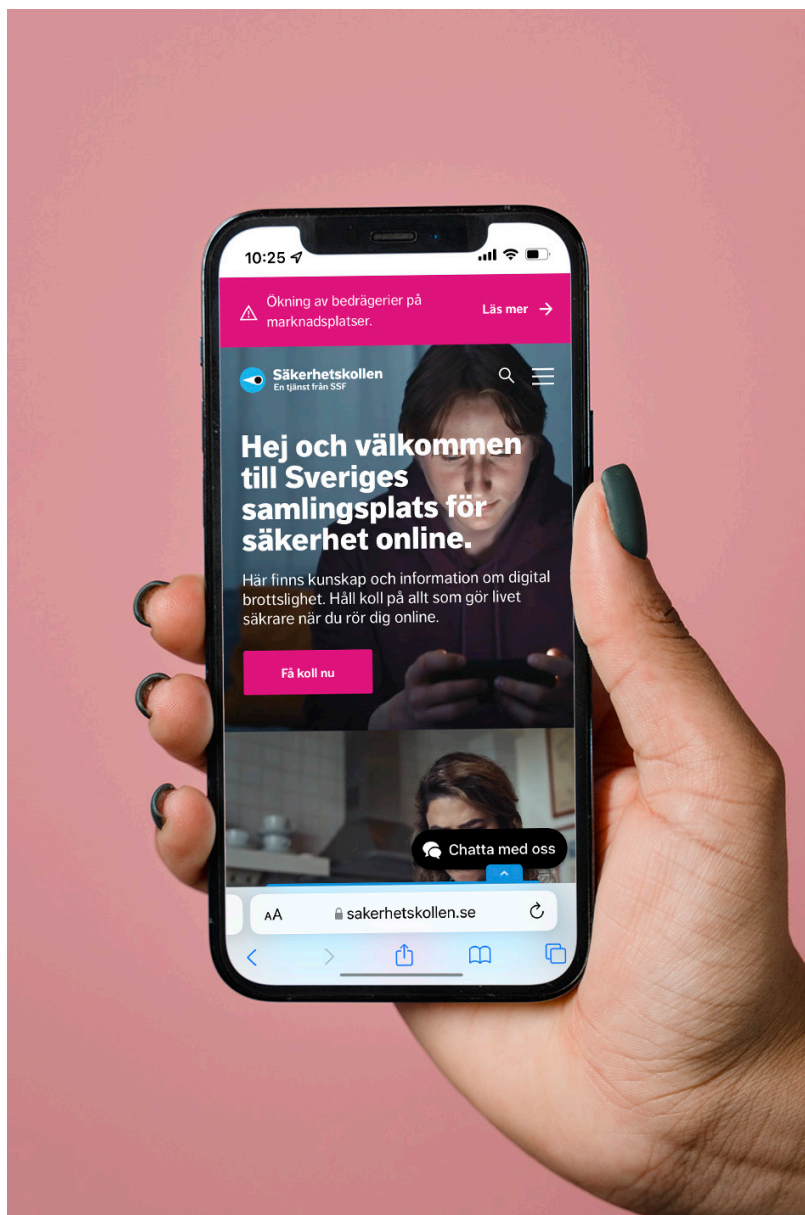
10:25

Ökning av bedrägerier på marknadsplatser.

Läs mer →

Säkerhetskollen
En tjänst från SSF

Hej och välkommen till Sveriges samlingsplats för säkerhet online.

Här finns kunskap och information om digital brottslighet. Håll koll på allt som gör livet säkrare när du rör dig online.

Få koll nu

Chatta med oss

AA sakerhetskollen.se